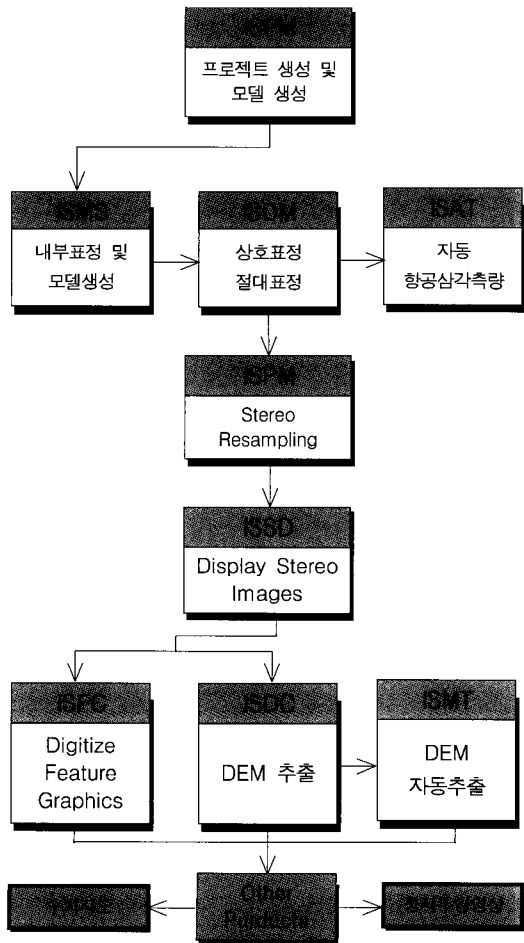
ISPM

프로젝트 생성 및 모델 생성

ISMS

내부표정 및 모델생성

ISDM

상호표정 절대표정

ISAT

자동 항공삼각측량

ISPM

Stereo Resampling

ISSD

Display Stereo Images

ISFC

Digitize Feature Graphics

ISDC

DEM 추출

ISMT

DEM 자동추출

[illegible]

Other Products

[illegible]